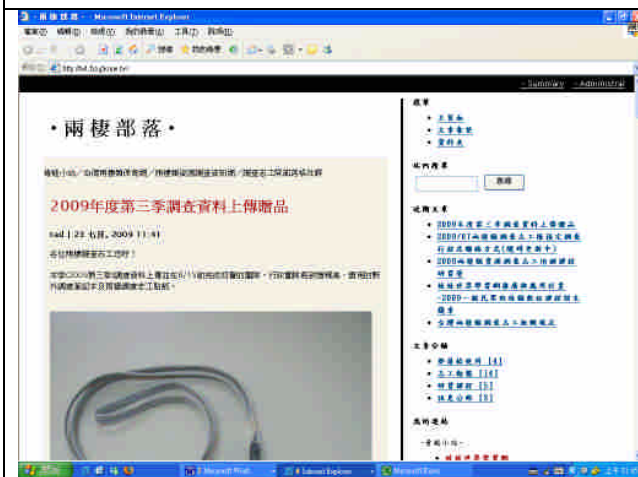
兩棲部落 - Microsoft Internet Explorer

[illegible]

http://tw.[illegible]

Summary | Administrat

・兩棲部落・

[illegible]

2009年度第三季調查資料上傳贈品

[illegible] | 23 七月, 2009 11:41

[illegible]

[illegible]

最新

上頁面
文章彙整
資料夾

站內搜尋

搜尋

近期文章

2009年度第三季調查資料上傳贈品
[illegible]
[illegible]
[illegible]
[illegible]

文章分類

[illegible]
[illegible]
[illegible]
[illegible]

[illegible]

開始
Microsoft Word
Internet Explorer
Microsoft Excel